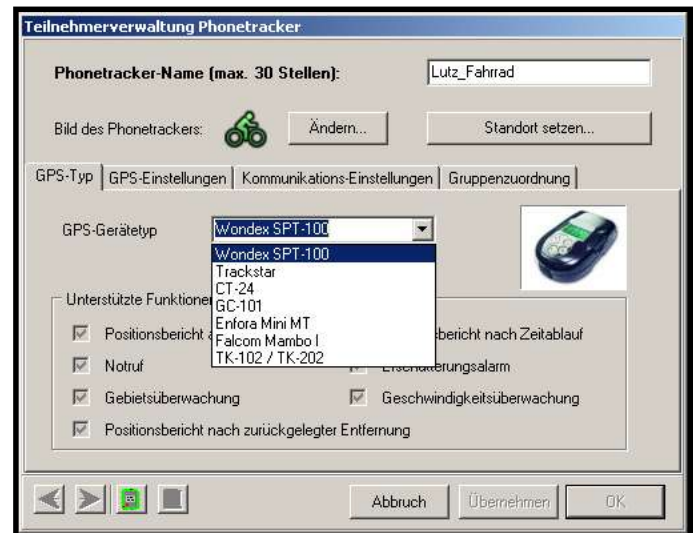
Teilnehmerverwaltung Phonetracker

Phonetracker-Name (max. 30 Stellen):

Lutz_Fahrrad

Bild des Phonetrackers:

Ändern...

Standort setzen...

GPS-Typ | GPS-Einstellungen | Kommunikations-Einstellungen | Gruppenzuordnung

GPS-Gerätetyp

Wondex SPT-100

Wondex SPT-100
Trackstar
CT-24
GC-101
Enfora Mini MT
Falcom Mambo I
TK-102 / TK-202

Unterstützte Funktionen

Positionsbericht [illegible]

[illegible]bericht nach Zeitablauf

Notruf

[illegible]rungsalarm

Gebietsüberwachung

Geschwindigkeitsüberwachung

Positionsbericht nach zurückgelegter Entfernung

Abbruch

Übernehmen

OK